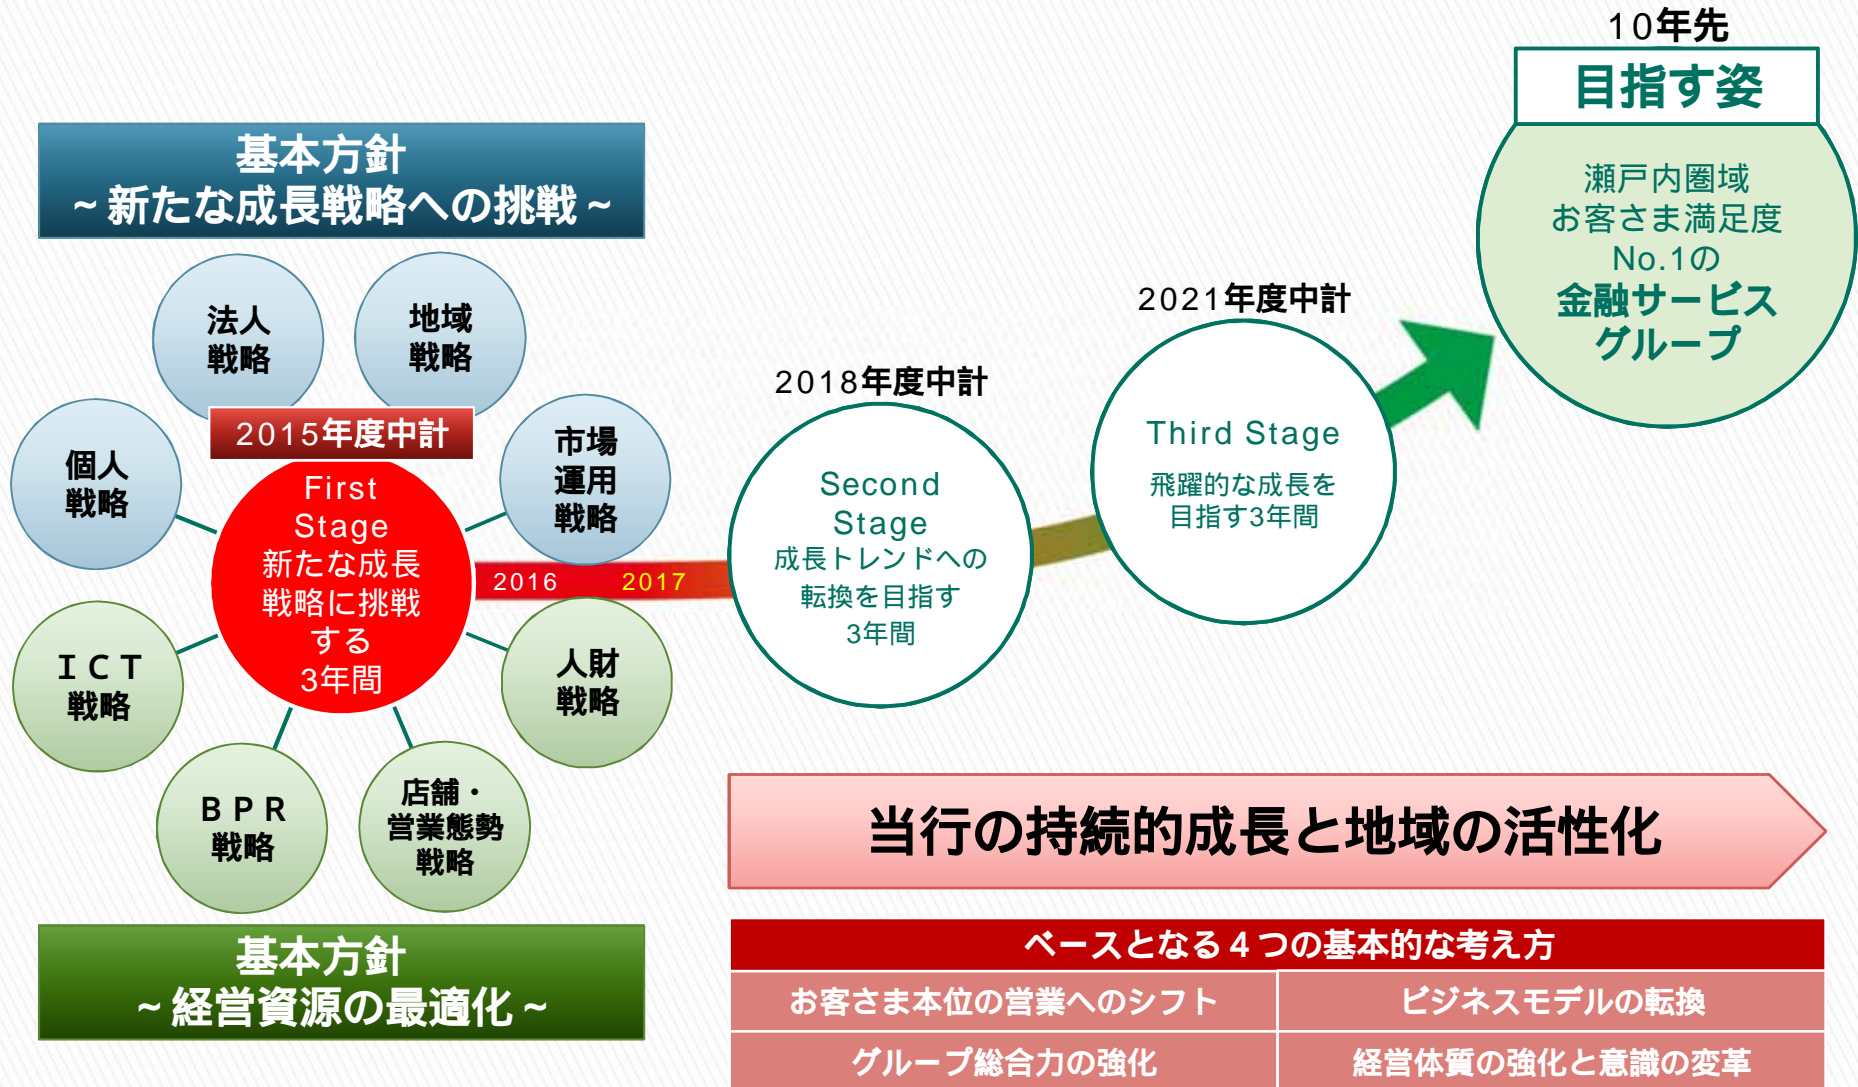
10年先

目指す姿

瀬戸内圏域
お客さま満足度
No.1の
金融サービス
グループ

基本方針
～新たな成長戦略への挑戦～

法人
戦略

地域
戦略

2015年度中計

個人
戦略

市場
運用
戦略

First
Stage
新たな成長
戦略に挑戦
する
3年間

2016 2017

ICT
戦略

人財
戦略

BPR
戦略

店舗・
営業態勢
戦略

基本方針
～経営資源の最適化～

2018年度中計

Second
Stage
成長トレンドへの
転換を目指す
3年間

2021年度中計

Third Stage
飛躍的な成長を
目指す3年間

当行の持続的成長と地域の活性化

| ベースとなる４つの基本的な考え方 | |
|---|---|
| お客さま本位の営業へのシフト | ビジネスモデルの転換 |
| グループ総合力の強化 | 経営体質の強化と意識の変革 |